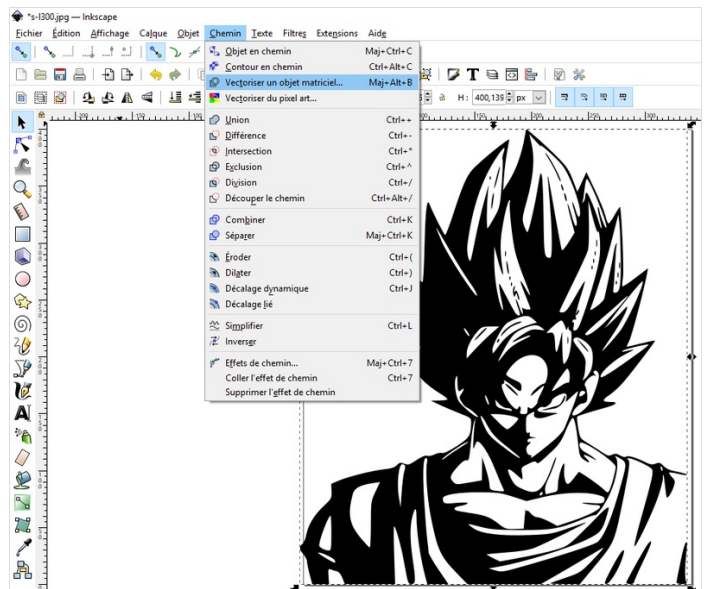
*s-l300.jpg — Inkscape

Fichier Édition Affichage Calque Objet Chemin Texte Filtres Extensions Aide

H: 400,139 px

| | |
|---|---|
| Objet en chemin | Maj+Ctrl+C |
| Contour en chemin | Ctrl+Alt+C |
| Vectoriser un objet matriciel... | Maj+Alt+B |
| Vectoriser du pixel art... | |
| Union | Ctrl++ |
| Différence | Ctrl+- |
| Intersection | Ctrl+* |
| Exclusion | Ctrl+^ |
| Division | Ctrl+/ |
| Découper le chemin | Ctrl+Alt+/ |
| Combiner | Ctrl+K |
| Séparer | Maj+Ctrl+K |
| Éroder | Ctrl+( |
| Dilater | Ctrl+) |
| Décalage dynamique | Ctrl+J |
| Décalage lié | |
| Simplifier | Ctrl+L |
| Inverser | |
| Effets de chemin... | Maj+Ctrl+7 |
| Coller l'effet de chemin | Ctrl+7 |
| Supprimer l'effet de chemin | |